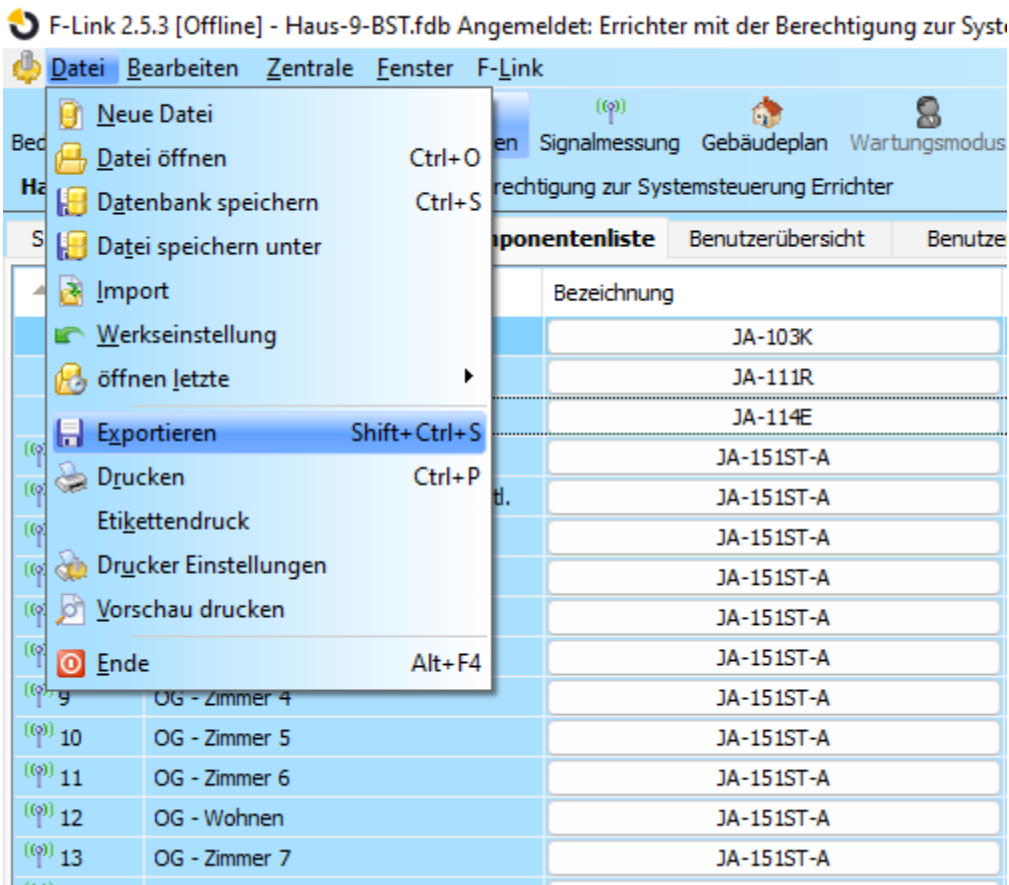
F-Link 2.5.3 [Offline] - Haus-9-BST.fdb Angemeldet: Errichter mit der Berechtigung zur Syst

Datei Bearbeiten Zentrale Fenster F-Link

Neue Datei
Datei öffnen Ctrl+O
Datenbank speichern Ctrl+S
Datei speichern unter
Import
Werkseinstellung
öffnen letzte
Exportieren Shift+Ctrl+S
Drucken Ctrl+P
Etikettendruck
Drucker Einstellungen
Vorschau drucken
Ende Alt+F4

Bed
en Signalmessung Gebäudeplan Wartungsmodus
Ha
rechtigung zur Systemsteuerung Errichter

S
mponentenliste Benutzerübersicht Benutze

Bezeichnung

| | | |
|---|---|---|
| | | JA-103K |
| | | JA-111R |
| | | JA-114E |
| | | JA-151ST-A |
| | tl. | JA-151ST-A |
| | | JA-151ST-A |
| | | JA-151ST-A |
| | | JA-151ST-A |
| | | JA-151ST-A |
| 9 | OG - Zimmer 4 | JA-151ST-A |
| 10 | OG - Zimmer 5 | JA-151ST-A |
| 11 | OG - Zimmer 6 | JA-151ST-A |
| 12 | OG - Wohnen | JA-151ST-A |
| 13 | OG - Zimmer 7 | JA-151ST-A |